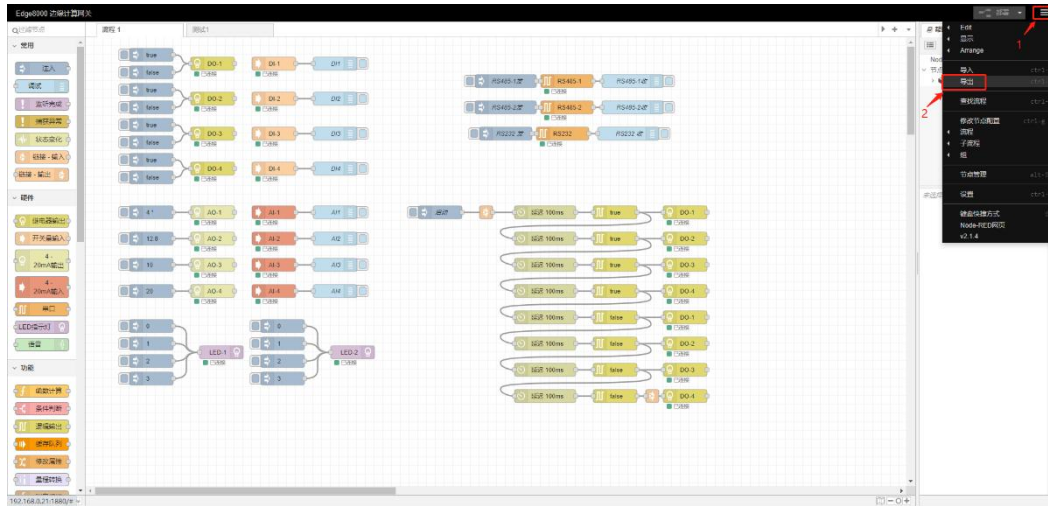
Edge8000 边缘计算网关

部署

过滤节点

流程 1

测试1

通用

注入

调试

完成

捕获异常

状态改变

链接 - 输入

链接 - 输出

硬件

继电器输出

开关量输入

4 - 20mA输出

4 - 20mA输入

串口

LED指示灯

蜂鸣

功能

函数计算

条件判断

逻辑输出

延时队列

修改消息

量程转换

true

false

DO-1

已连接

DI-1

DI1

DO-2

DI-2

DI2

DO-3

DI-3

DI3

DO-4

DI-4

DI4

RS485-1发

RS485-1

RS485-1收

RS485-2发

RS485-2

RS485-2收

RS232 发

RS232

RS232 收

4

12.8

10

20

AO-1

AO-2

AO-3

AO-4

AI-1

AI-2

AI-3

AI-4

AI1

AI2

AI3

AI4

时间戳

延迟 100ms

0

1

2

3

LED-1

LED-2

Edit

显示

Arrange

导入

导出

查找流程

修改节点配置

流程

子流程

组

节点管理

设置

键盘快捷方式

Node-RED网页

v2.1.4

1

2

192.168.0.21:1880/#